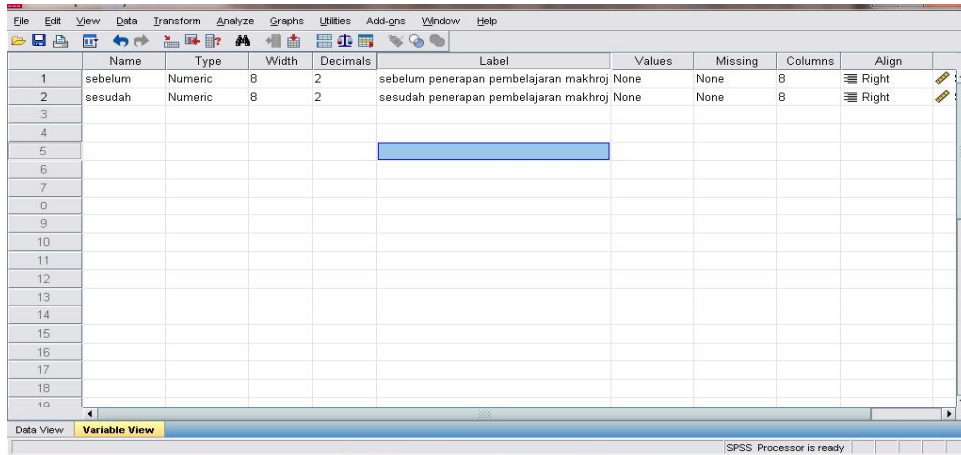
File Edit View Data Transform Analyze Graphs Utilities Add-ons Window Help

| | Name | Type | Width | Decimals | Label | Values | Missing | Columns | Align |
|---|---|---|---|---|---|---|---|---|---|
| 1 | sebelum | Numeric | 8 | 2 | sebelum penerapan pembelajaran makhroj | None | None | 8 | Right |
| 2 | sesudah | Numeric | 8 | 2 | sesudah penerapan pembelajaran makhroj | None | None | 8 | Right |
| 3 | | | | | | | | | |
| 4 | | | | | | | | | |
| 5 | | | | | | | | | |
| 6 | | | | | | | | | |
| 7 | | | | | | | | | |
| 8 | | | | | | | | | |
| 9 | | | | | | | | | |
| 10 | | | | | | | | | |
| 11 | | | | | | | | | |
| 12 | | | | | | | | | |
| 13 | | | | | | | | | |
| 14 | | | | | | | | | |
| 15 | | | | | | | | | |
| 16 | | | | | | | | | |
| 17 | | | | | | | | | |
| 18 | | | | | | | | | |
| 19 | | | | | | | | | |

Data View Variable View

SPSS Processor is ready